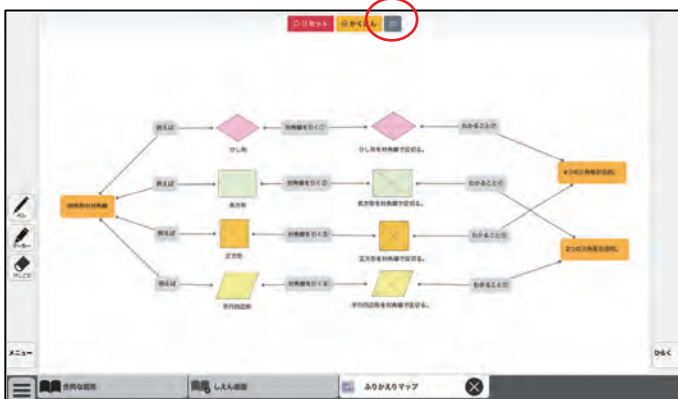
リセット かくにん

例えば
ひし形
対角線をひく①
ひし形を対角線で区切る。
わかることは

例えば
長方形
対角線をひく②
長方形を対角線で区切る。
わかることは
4つの三角形が合同。

四角形の対角線

例えば
正方形
対角線をひく③
正方形を対角線で区切る。
わかることは
2つの三角形が合同。

例えば
平行四辺形
対角線をひく④
平行四辺形を対角線で区切る。
わかることは

ペン
マーカー
けしごむ
メニュー
ひらく

合同な図形
しえん画面
ふりかえりマップ